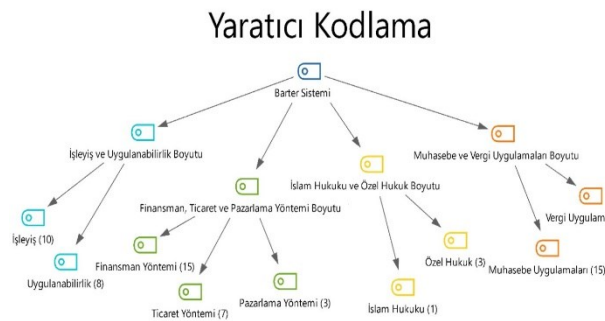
Yaratıcı Kodlama

Barter Sistemi

İşleyiş ve Uygulanabilirlik Boyutu

Finansman, Ticaret ve Pazarlama Yöntemi Boyutu

İslam Hukuku ve Özel Hukuk Boyutu

Muhasebe ve Vergi Uygulamaları Boyutu

İşleyiş (10)

Uygulanabilirlik (8)

Finansman Yöntemi (15)

Ticaret Yöntemi (7)

Pazarlama Yöntemi (3)

İslam Hukuku (1)

Özel Hukuk (3)

Muhasebe Uygulamaları (15)

Vergi Uygulam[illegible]